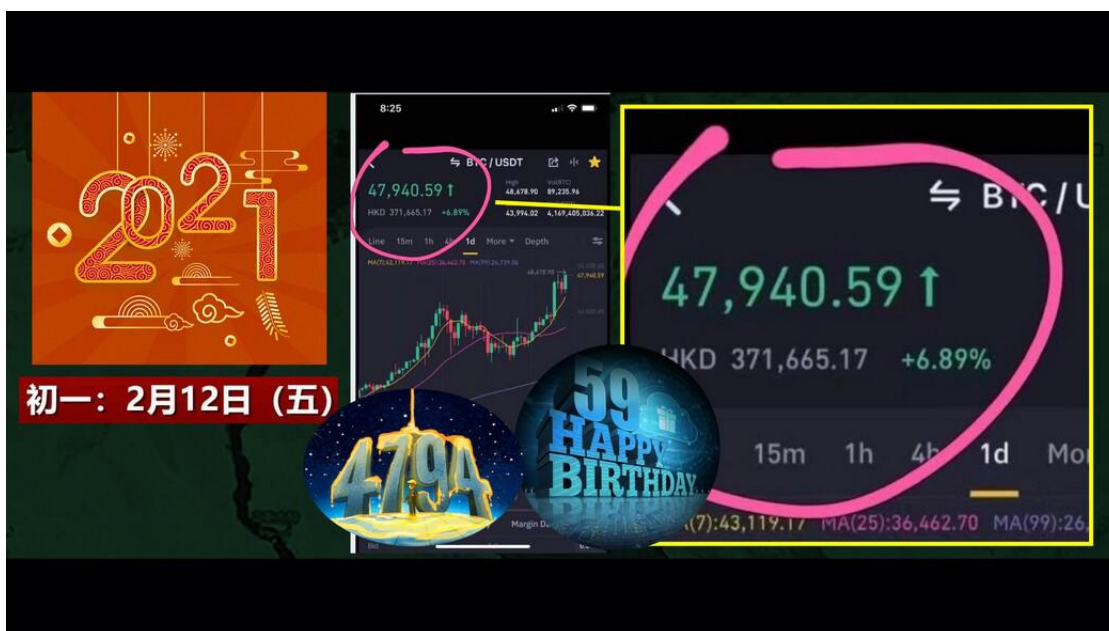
2021

初一：2月12日（五）

8:25

BTC / USDT

47,940.59
HKD 371,665.17 +6.89%

High 48,678.90
Low 43,994.02

Line 15m 1h 4h 1d More Depth

MA(7):43,119.17 MA(25):36,462.70 MA(99):26,739.06

48,678.90

Margin Da

4794

59
HAPPY
BIRTHDAY

BTC / U

47,940.59

HKD 371,665.17 +6.89%

15m 1h 4h 1d Mor

A(7):43,119.17 MA(25):36,462.70 MA(99):26,